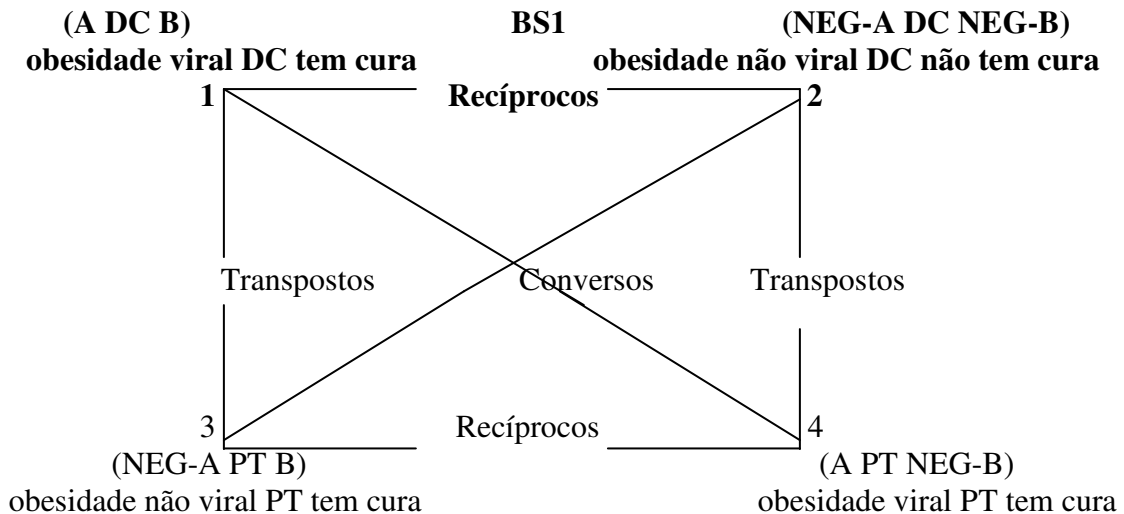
(A DC B)
obesidade viral DC tem cura

BS1

(NEG-A DC NEG-B)
obesidade não viral DC não tem cura

1

Recíprocos

2

Transpostos

Conversos

Transpostos

3

Recíprocos

4

(NEG-A PT B)
obesidade não viral PT tem cura

(A PT NEG-B)
obesidade viral PT tem cura